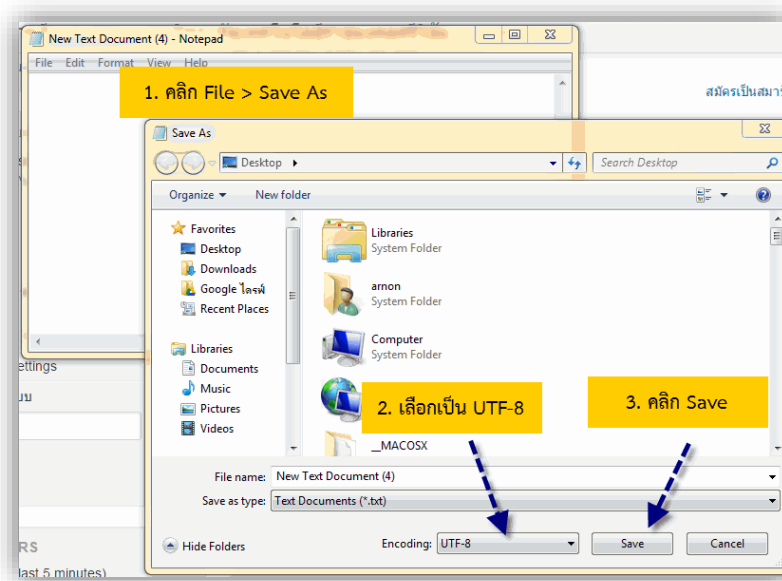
New Text Document (4) - Notepad

File Edit Format View Help

1. คลิก File > Save As

สมัครเป็นสมา

Save As

Desktop

Search Desktop

Organize ▾ New folder

Favorites
Desktop
Downloads
Google ไดรฟ์
Recent Places

Libraries
Documents
Music
Pictures
Videos

Libraries
System Folder

arnon
System Folder

Computer
System Folder

__MACOSX

ettings

มบ

RS

last 5 minutes)

2. เลือกเป็น UTF-8

3. คลิก Save

File name: New Text Document (4)

Save as type: Text Documents (*.txt)

Hide Folders

Encoding: UTF-8

Save

Cancel